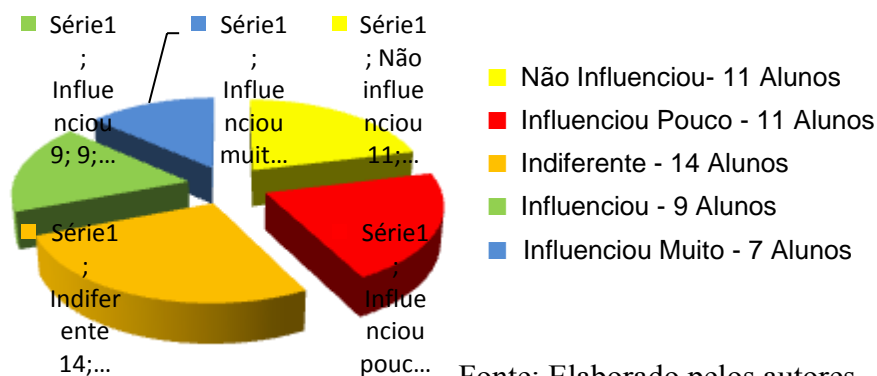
Série1 ; Influenciou 9; 9;…

Série1 ; Influenciou muit…

Série1 ; Não influenciou 11;…

Série1 ; Indiferente 14;…

Série1 ; Influenciou pouc…

Não Influenciou- 11 Alunos
Influenciou Pouco - 11 Alunos
Indiferente - 14 Alunos
Influenciou - 9 Alunos
Influenciou Muito - 7 Alunos

Fonte: Elaborado pelos autores